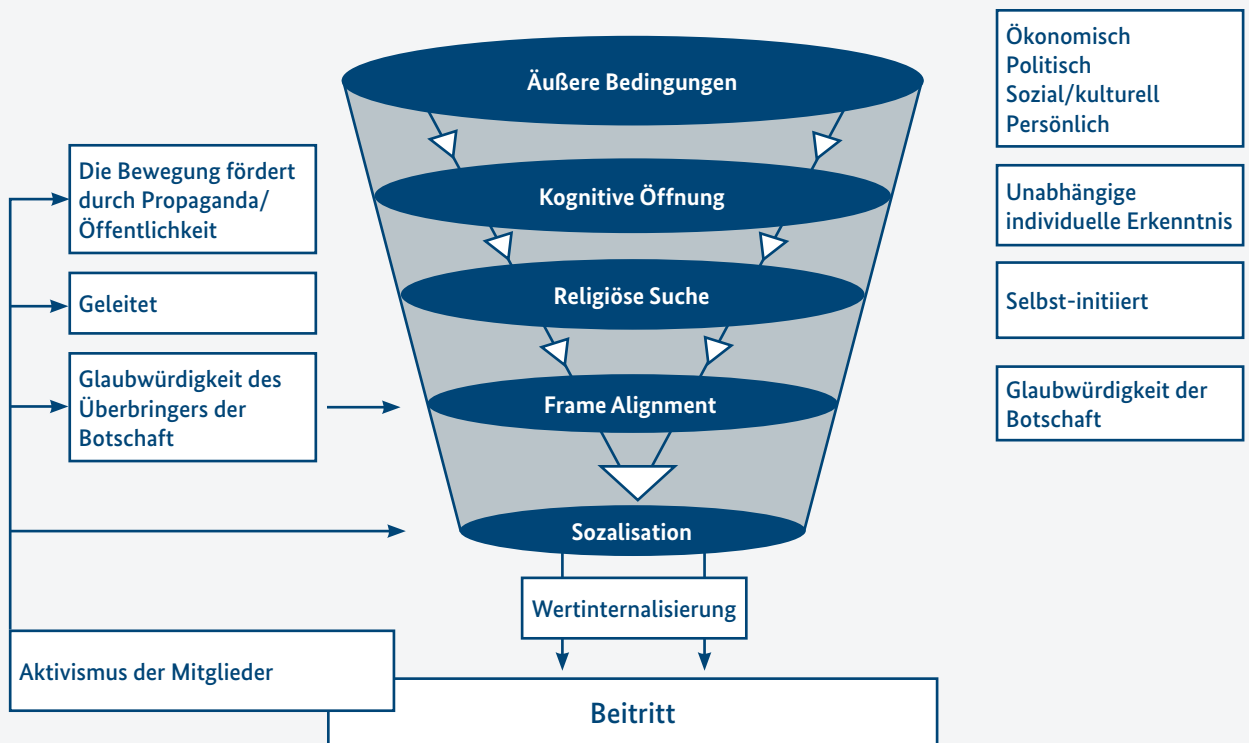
Äußere Bedingungen

Kognitive Öffnung

Religiöse Suche

Frame Alignment

Sozalisation

Wertinternalisierung

Beitritt

Die Bewegung fördert durch Propaganda/ Öffentlichkeit

Geleitet

Glaubwürdigkeit des Überbringers der Botschaft

Aktivismus der Mitglieder

Ökonomisch
Politisch
Sozial/kulturell
Persönlich

Unabhängige individuelle Erkenntnis

Selbst-initiiert

Glaubwürdigkeit der Botschaft